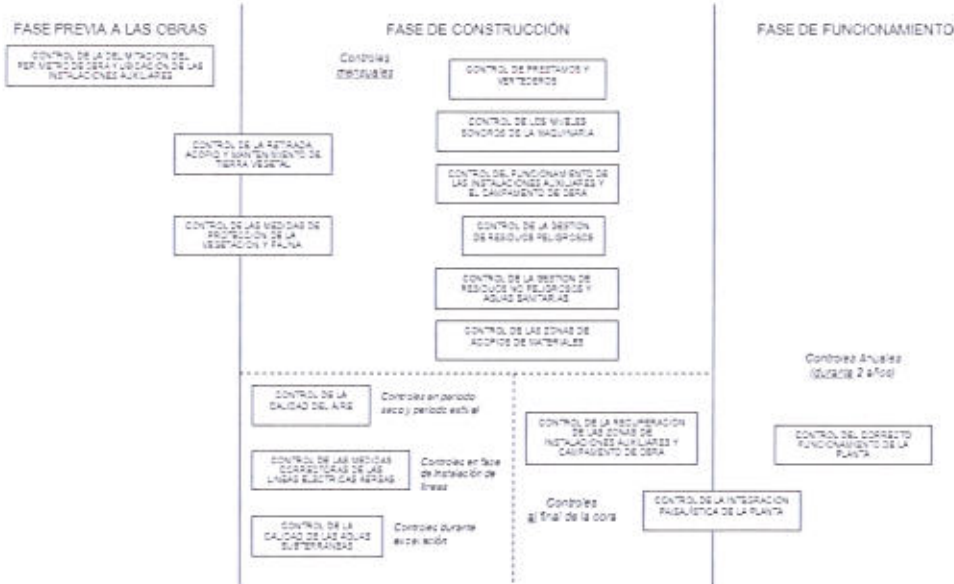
FASE PREVIA A LAS OBRAS

CONTROL DE LA DELIMITACION DEL PERIMETRO DE OBRA Y UBICACION DE LAS INSTALACIONES AUXILIARES

CONTROL DE LA RETIRADA, ACOPIO Y MANTENIMIENTO DE TIERRA VEGETAL

CONTROL DE LAS MEDIDAS DE PROTECCION DE LA VEGETACION Y FAUNA

FASE DE CONSTRUCCIÓN

Controles mensuales

CONTROL DE PRESTAMOS Y VERTEDEROS

CONTROL DE LOS NIVELES SONOROS DE LA MAQUINARIA

CONTROL DEL FUNCIONAMIENTO DE LAS INSTALACIONES AUXILIARES Y EL CAMPAMENTO DE OBRA

CONTROL DE LA GESTION DE RESIDUOS PELIGROSOS

CONTROL DE LA GESTION DE RESIDUOS NO PELIGROSOS Y AGUAS SANITARIAS

CONTROL DE LAS ZONAS DE ACOPIOS DE MATERIALES

CONTROL DE LA CALIDAD DEL AIRE

Controles en periodo seco y periodo estival

CONTROL DE LAS MEDIDAS CORRECTORAS DE LAS LINEAS ELECTRICAS AEREAS

Controles en fase de instalación de líneas

CONTROL DE LA CALIDAD DE LAS AGUAS SUBTERRANEAS

Controles durante excavación

CONTROL DE LA RECUPERACION DE LAS ZONAS DE INSTALACIONES AUXILIARES Y CAMPAMENTO DE OBRA

Controles al final de la obra

CONTROL DE LA INTEGRACION PAISAJISTICA DE LA PLANTA

FASE DE FUNCIONAMIENTO

Controles Anuales (durante 2 años)

CONTROL DEL CORRECTO FUNCIONAMIENTO DE LA PLANTA